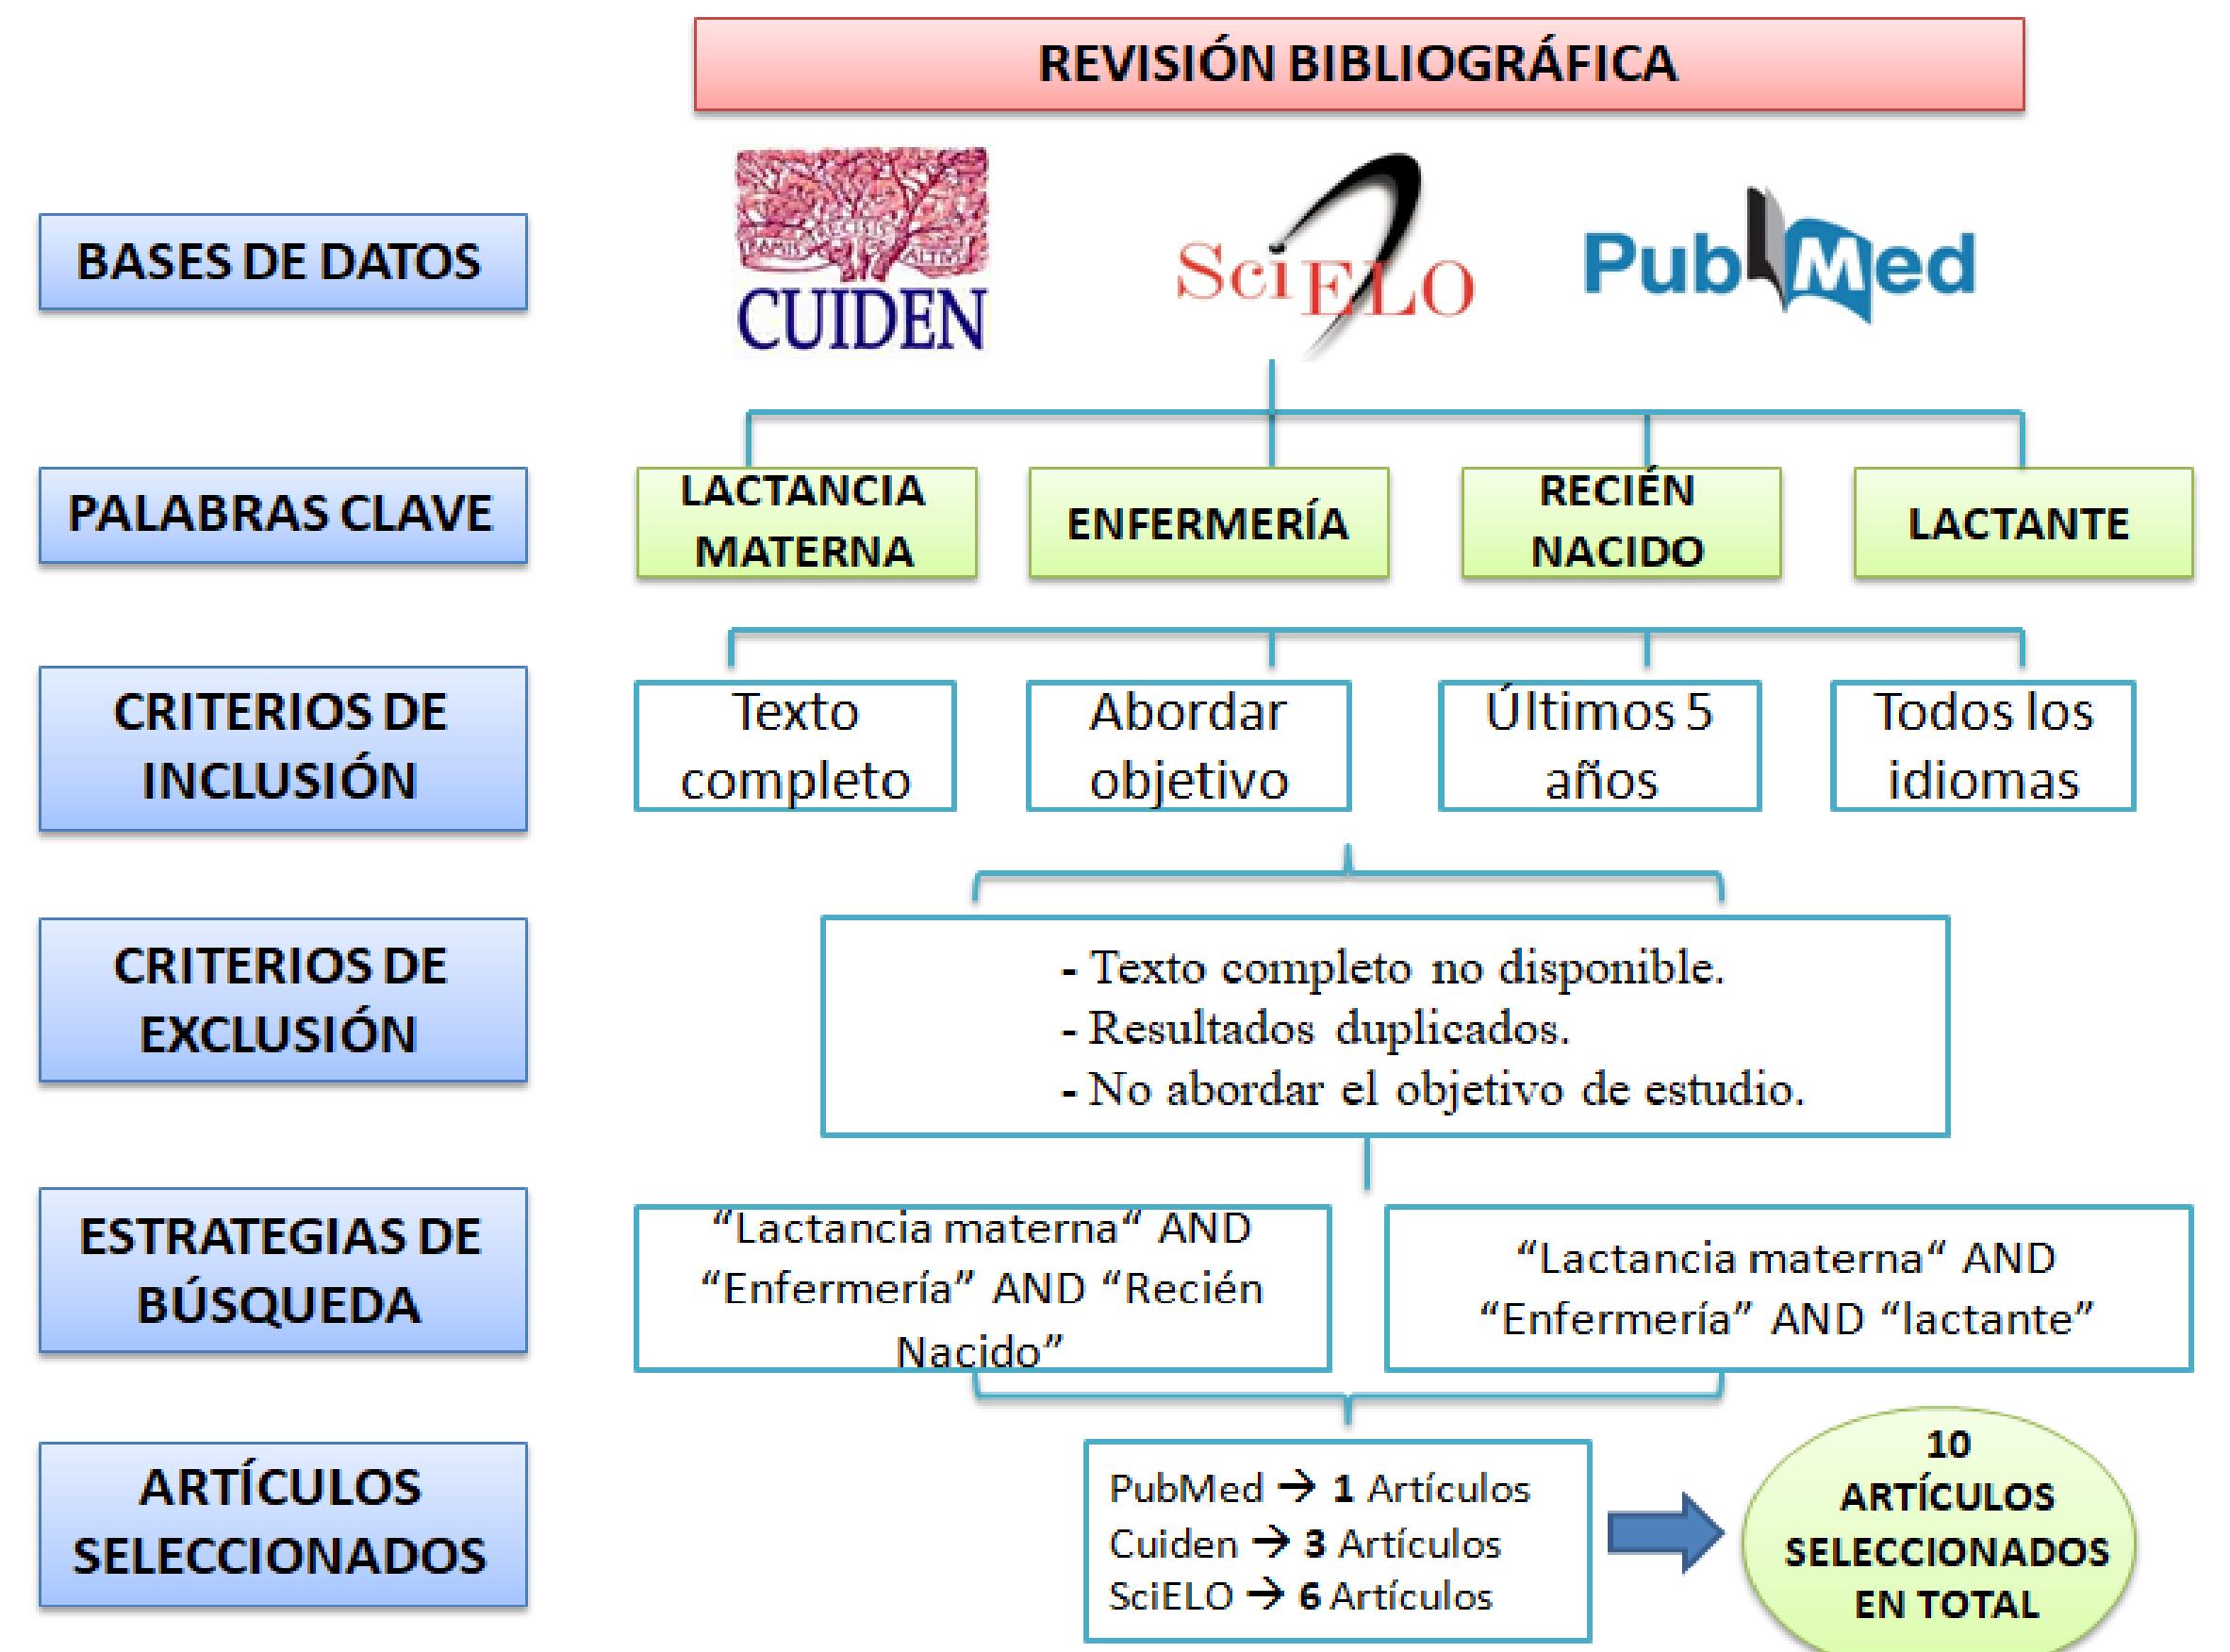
REVISIÓN BIBLIOGRÁFICA

BASES DE DATOS

CUIDEN

SciELO

PubMed

PALABRAS CLAVE

LACTANCIA MATERNA

ENFERMERÍA

RECIÉN NACIDO

LACTANTE

CRITERIOS DE INCLUSIÓN

Texto completo

Abordar objetivo

Últimos 5 años

Todos los idiomas

CRITERIOS DE EXCLUSIÓN

- Texto completo no disponible.
- Resultados duplicados.
- No abordar el objetivo de estudio.

ESTRATEGIAS DE BÚSQUEDA

"Lactancia materna" AND "Enfermería" AND "Recién Nacido"

"Lactancia materna" AND "Enfermería" AND "lactante"

ARTÍCULOS SELECCIONADOS

PubMed → **1** Artículos
Cuiden → **3** Artículos
SciELO → **6** Artículos

10 ARTÍCULOS SELECCIONADOS EN TOTAL